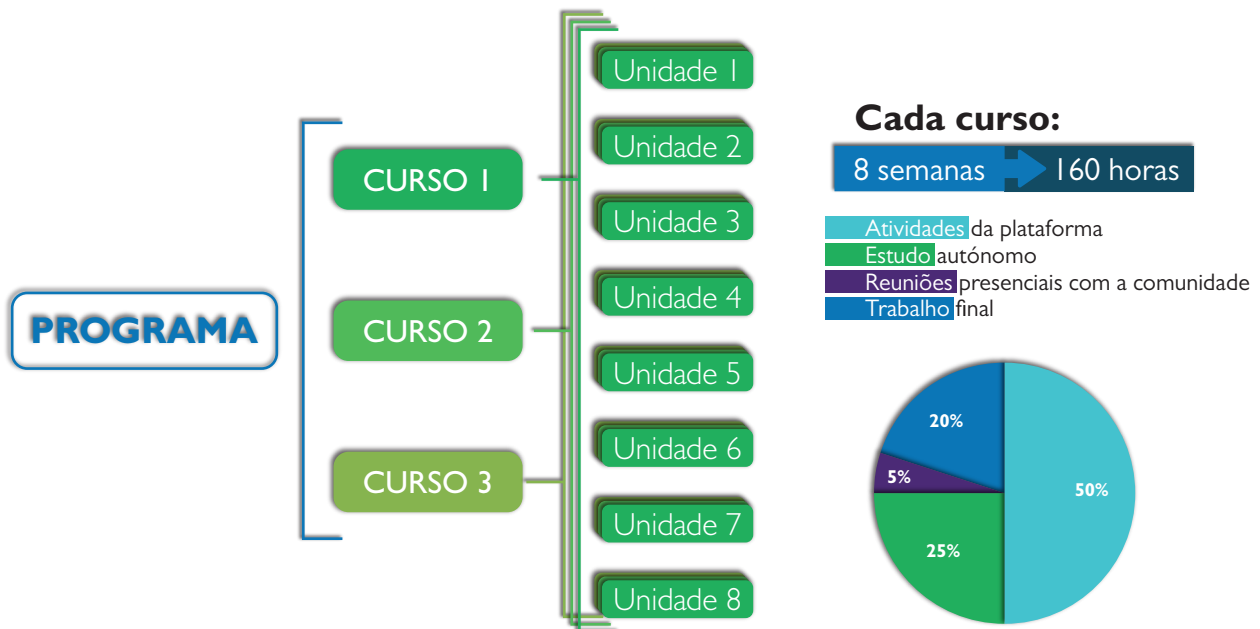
PROGRAMA

CURSO 1

CURSO 2

CURSO 3

Unidade 1
Unidade 2
Unidade 3
Unidade 4
Unidade 5
Unidade 6
Unidade 7
Unidade 8

Cada curso:

8 semanas 160 horas

Atividades da plataforma
Estudo autónomo
Reuniões presenciais com a comunidade
Trabalho final

20%
5%
50%
25%